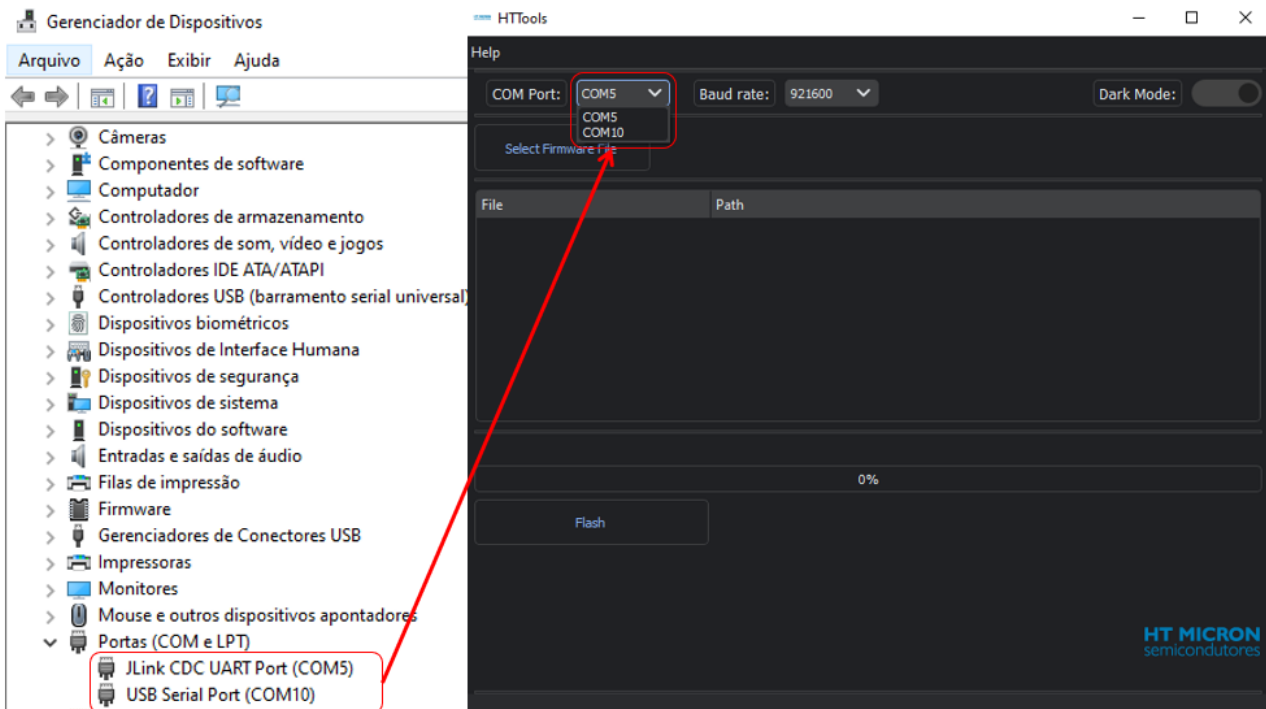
Gerenciador de Dispositivos

Arquivo Ação Exibir Ajuda

Câmeras
Componentes de software
Computador
Controladores de armazenamento
Controladores de som, vídeo e jogos
Controladores IDE ATA/ATAPI
Controladores USB (barramento serial universal)
Dispositivos biométricos
Dispositivos de Interface Humana
Dispositivos de segurança
Dispositivos de sistema
Dispositivos do software
Entradas e saídas de áudio
Filas de impressão
Firmware
Gerenciadores de Conectores USB
Impressoras
Monitores
Mouse e outros dispositivos apontadores
Portas (COM e LPT)
JLink CDC UART Port (COM5)
USB Serial Port (COM10)

HTTools

Help

COM Port: COM5
COM5
COM10
Baud rate: 921600
Dark Mode:

Select Firmware File

| File | Path |
|---|---|

0%

Flash

HT MICRON
semicondutores